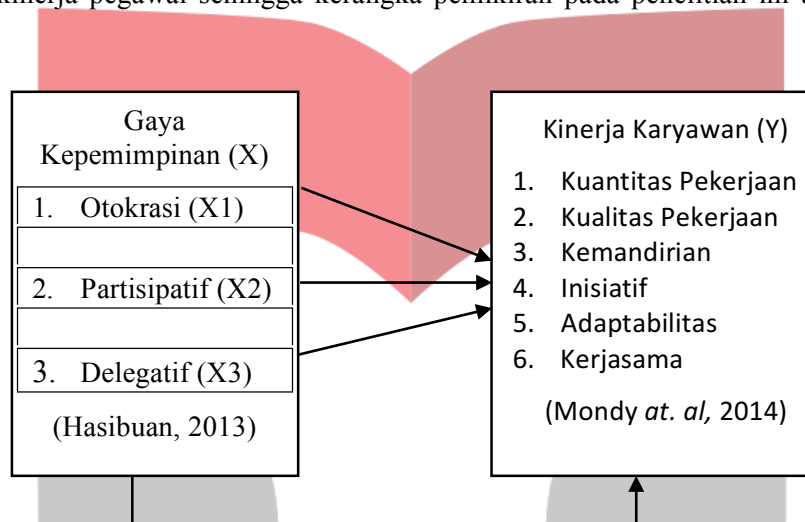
kinerja pegawai sehingga kerangka pemikiran pada penelitian ini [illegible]

Gaya Kepemimpinan (X)

1. Otokrasi (X1)

2. Partisipatif (X2)

3. Delegatif (X3)

(Hasibuan, 2013)

Kinerja Karyawan (Y)

1. Kuantitas Pekerjaan
2. Kualitas Pekerjaan
3. Kemandirian
4. Inisiatif
5. Adaptabilitas
6. Kerjasama

(Mondy *at. al,* 2014)